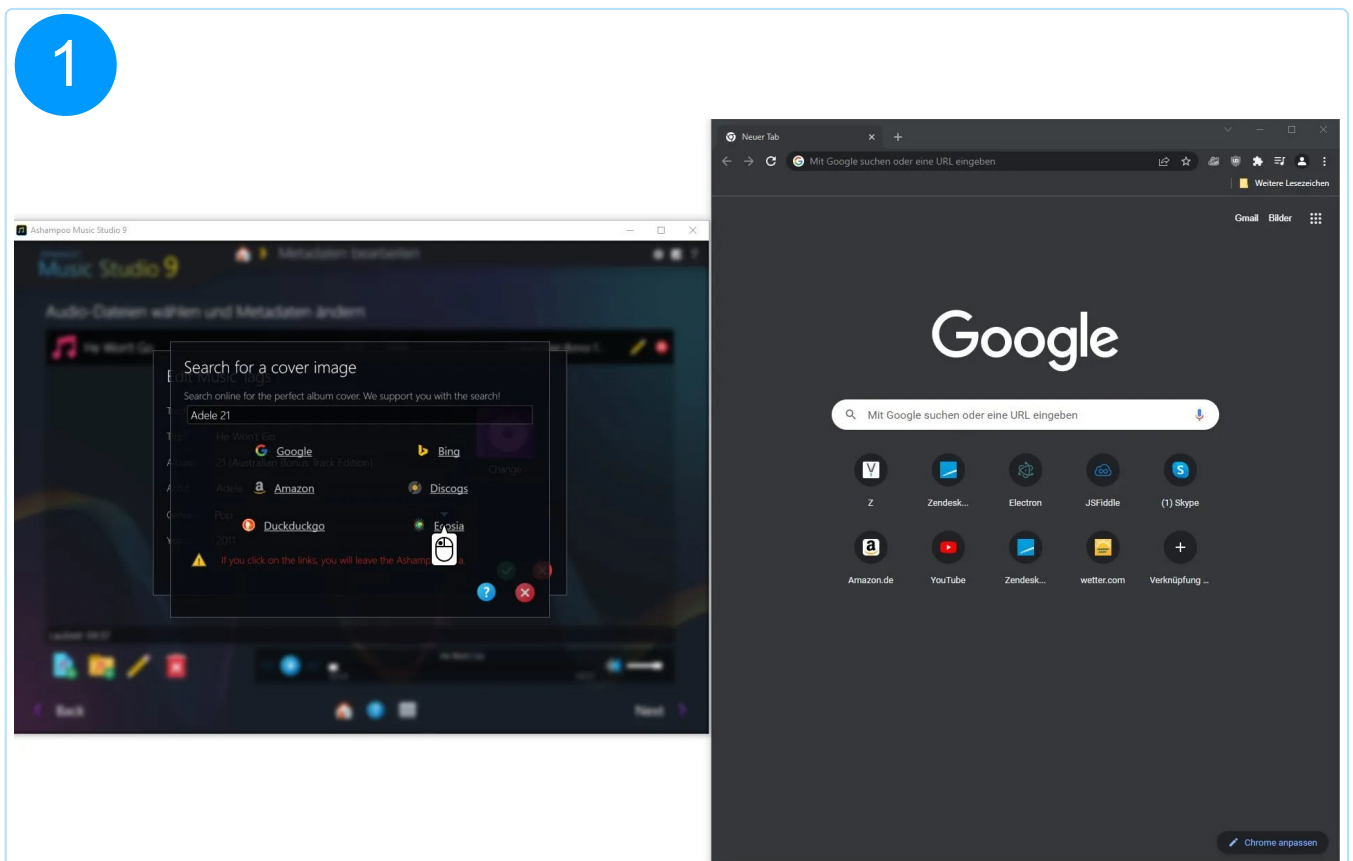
1

Ashampoo Music Studio 9

Music Studio 9

Metadaten bearbeiten

Audio-Dateien wählen und Metadaten ändern

He Won't Go

Edit Music Tags

Search for a cover image

Search online for the perfect album cover. We support you with the search!

Adele 21

Google

Bing

Amazon

Discogs

Duckduckgo

Ecosia

If you click on the links, you will leave the Ashamp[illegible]

He Won't Go

21 (Australian Bonus Track Edition)

Adele

Pop

2011

Change

Back

Next

Neuer Tab

Mit Google suchen oder eine URL eingeben

Weitere Lesezeichen

Gmail Bilder

Google

Mit Google suchen oder eine URL eingeben

Z

Zendesk...

Electron

JSFiddle

(1) Skype

Amazon.de

YouTube

Zendesk...

wetter.com

Verknüpfung ...

Chrome anpassen